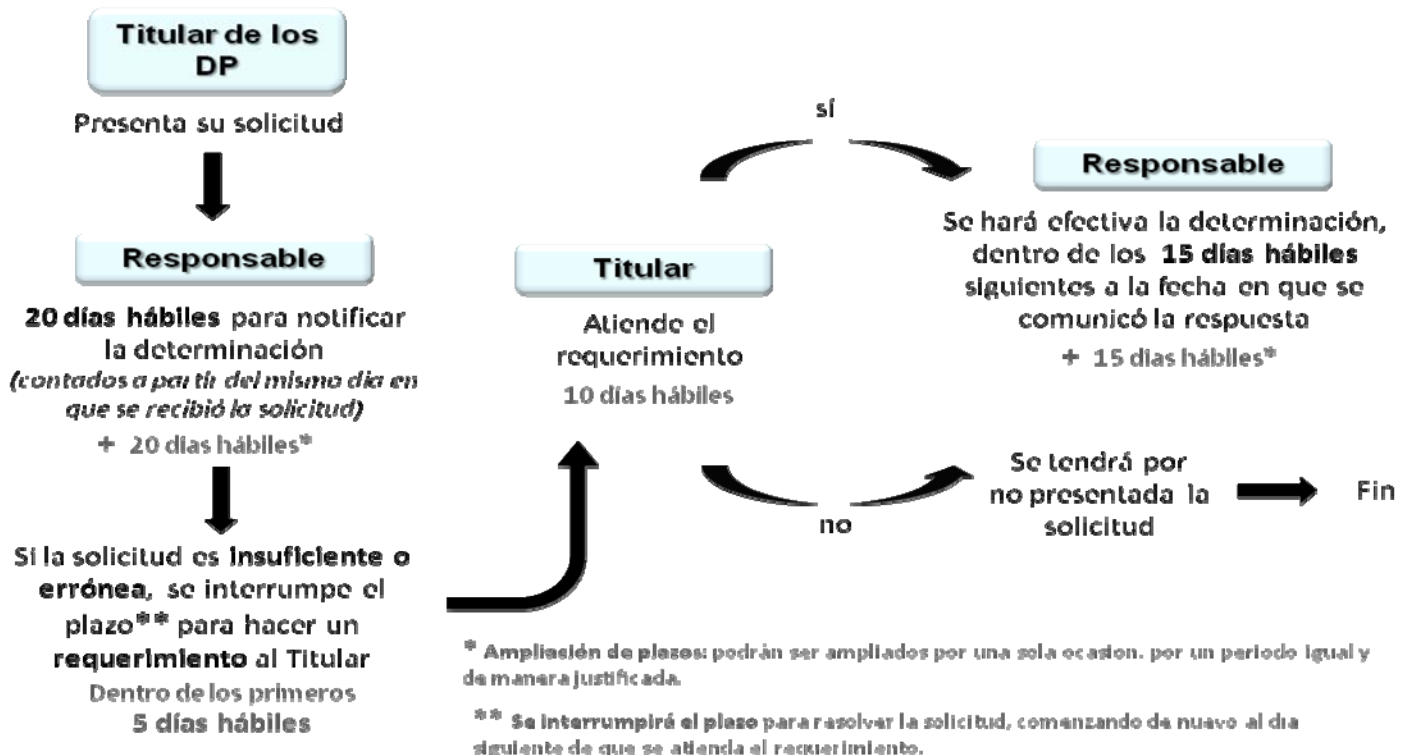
Titular de los DP

Presenta su solicitud

Responsable

20 días hábiles para notificar la determinación
(contados a partir del mismo día en que se recibió la solicitud)
+ 20 días hábiles*

Si la solicitud es insuficiente o errónea, se interrumpe el plazo** para hacer un requerimiento al Titular
Dentro de los primeros
5 días hábiles

Titular

Atiende el requerimiento
10 días hábiles

sí

Responsable

Se hará efectiva la determinación, dentro de los 15 días hábiles siguientes a la fecha en que se comunicó la respuesta
+ 15 días hábiles*

no

Se tendrá por no presentada la solicitud

Fin

* Ampliación de plazos: podrán ser ampliados por una sola ocasion. por un periodo igual y de manera justificada.

** Se interrumpirá el plazo para resolver la solicitud, comenzando de nuevo al día siguiente de que se atienda el requerimiento.